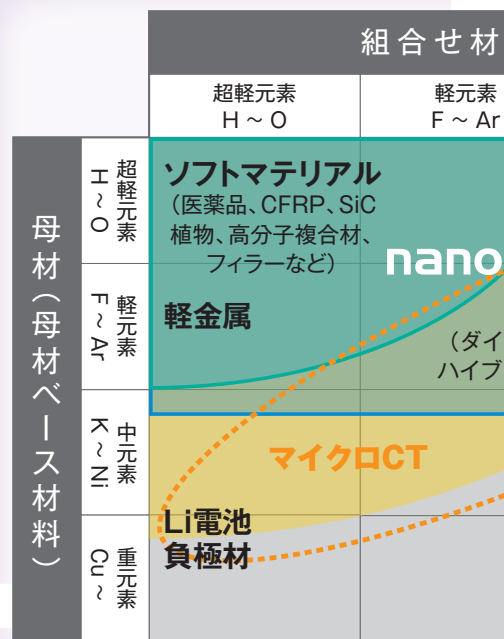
組合せ材

| | 超軽元素 H ~ O | 軽元素 F ~ Ar |
|---|---|---|
| 超軽元素 H ~ O | | |
| 軽元素 F ~ Ar | | |
| 中元素 K ~ Ni | | |
| 重元素 Cu ~ | | |

母材（母材ベース材料）

ソフトマテリアル
（医薬品、CFRP、SiC 植物、高分子複合材、フィラーなど）

nano

軽金属

（ダイ
ハイブ

マイクロCT

Li電池
負極材